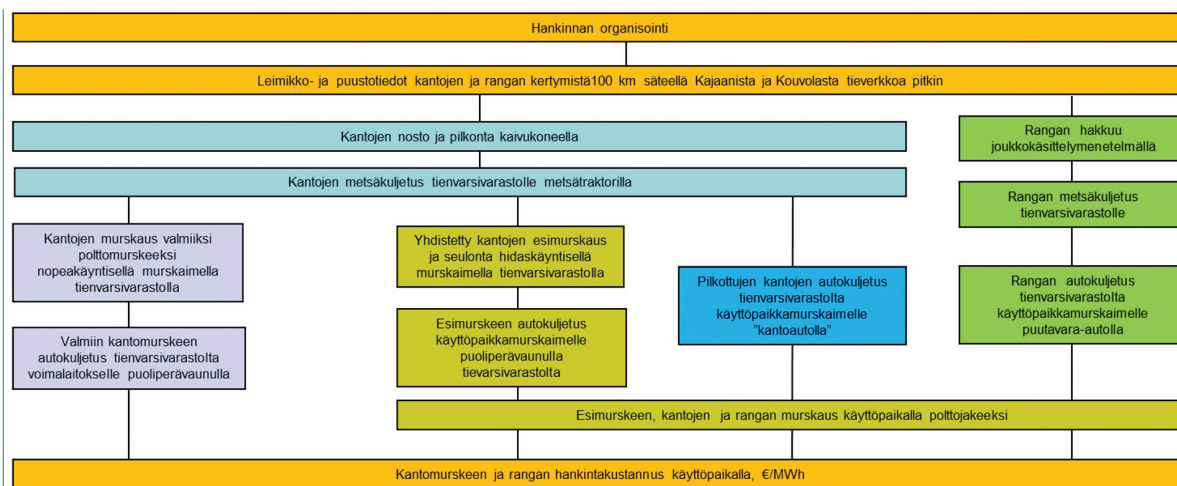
Hankinnan organisointi

Leimikko- ja puustotiedot kantojen ja rangan kertymistä100 km säteellä Kajaanista ja Kouvolasta tieverkkoa pitkin

Kantojen nosto ja pilkonta kaivukoneella

Rangan hakkuu joukkokäsittelymenetelmällä

Kantojen metsäkuljetus tienvarsivarastolle metsätraktorilla

Rangan metsäkuljetus tienvarsivarastolle

Kantojen murskaus valmiiksi polttomurskeeksi nopeakäyntisellä murskaimella tienvarsivarastolla

Yhdistetty kantojen esimurskaus ja seulonta hidaskäyntisellä murskaimella tienvarsivarastolla

Pilkottujen kantojen autokuljetus tienvarsivarastolta käyttöpaikkamurskaimelle "kantoautolla"

Rangan autokuljetus tienvarsivarastolta käyttöpaikkamurskaimelle puutavara-autolla

Valmiin kantomurskeen autokuljetus tienvarsivarastolta voimalaitokselle puoliperävaunulla

Esimurskeen autokuljetus käyttöpaikkamurskaimelle puoliperävaunulla tievarsivarastolta

Esimurskeen, kantojen ja rangan murskaus käyttöpaikalla polttojakeeksi

Kantomurskeen ja rangan hankintakustannus käyttöpaikalla, €/MWh